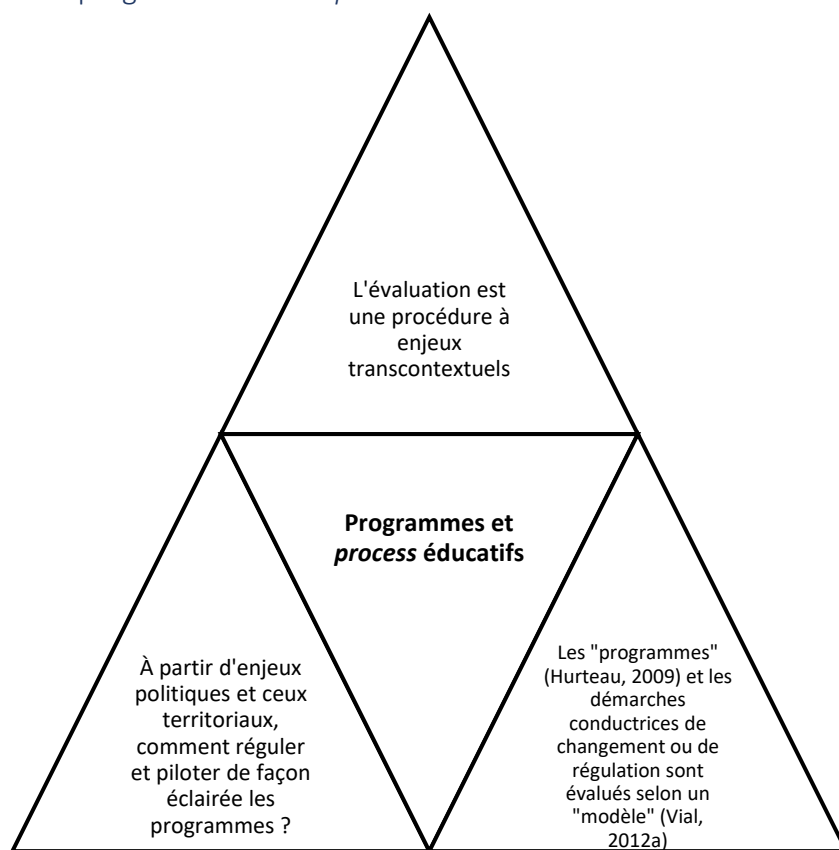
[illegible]

L'évaluation est une procédure à enjeux transcontextuels

**Programmes et *process* éducatifs**

À partir d'enjeux politiques et ceux territoriaux, comment réguler et piloter de façon éclairée les programmes ?

Les "programmes" (Hurteau, 2009) et les démarches conductrices de changement ou de régulation sont évalués selon un "modèle" (Vial, 2012a)